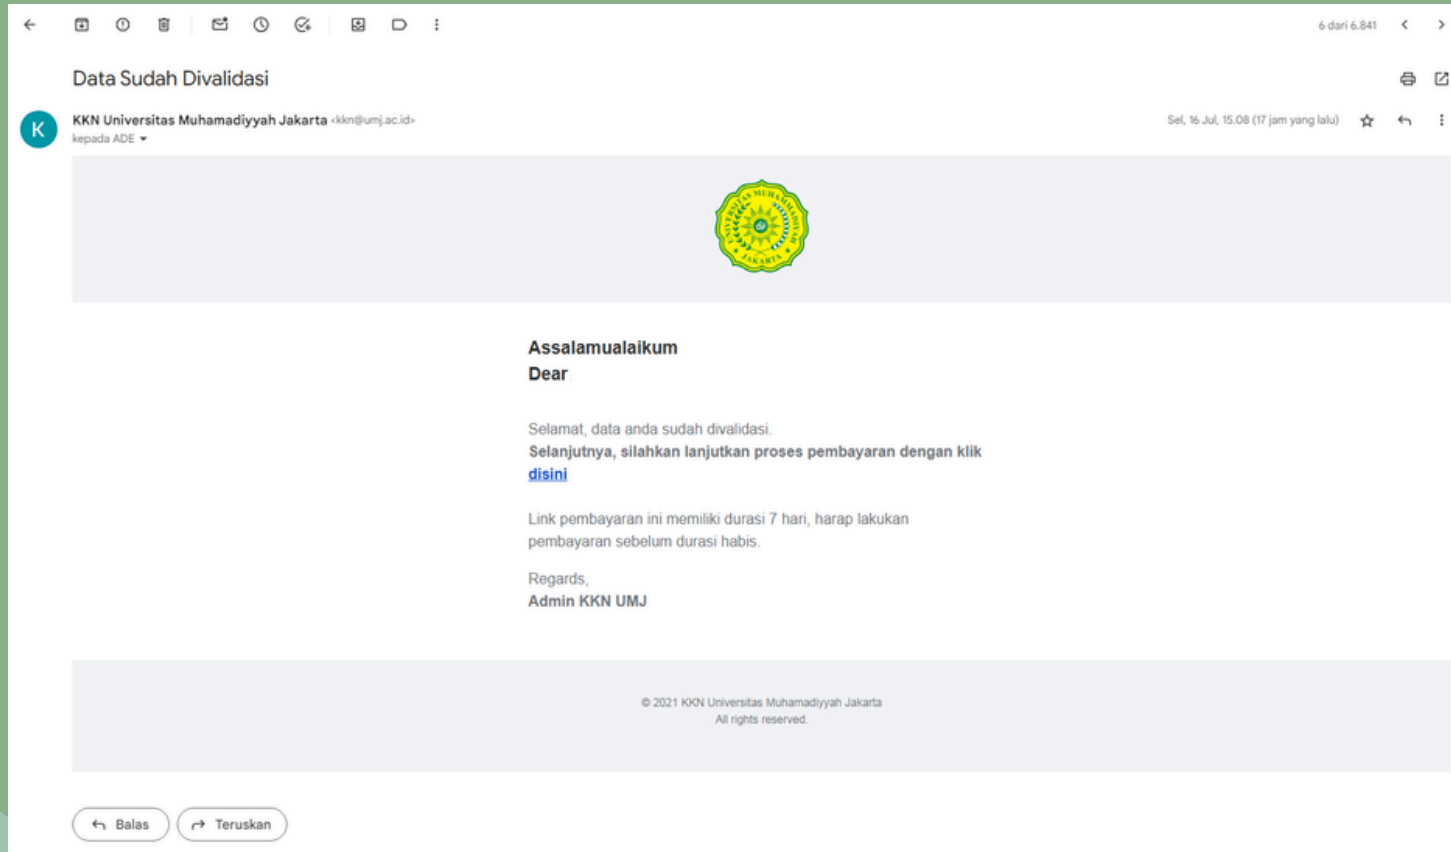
6 dari 6.841

Data Sudah Divalidasi

K

KKN Universitas Muhamadiyyah Jakarta <kkn@umj.ac.id>
kepada ADE

Sel, 16 Jul, 15.08 (17 jam yang lalu)

UNIVERSITAS MUHAMMADIYAH JAKARTA

Assalamualaikum
Dear

Selamat, data anda sudah divalidasi.
Selanjutnya, silahkan lanjutkan proses pembayaran dengan klik disini

Link pembayaran ini memiliki durasi 7 hari, harap lakukan pembayaran sebelum durasi habis.

Regards,
Admin KKN UMJ

© 2021 KKN Universitas Muhamadiyyah Jakarta
All rights reserved.

Balas Teruskan